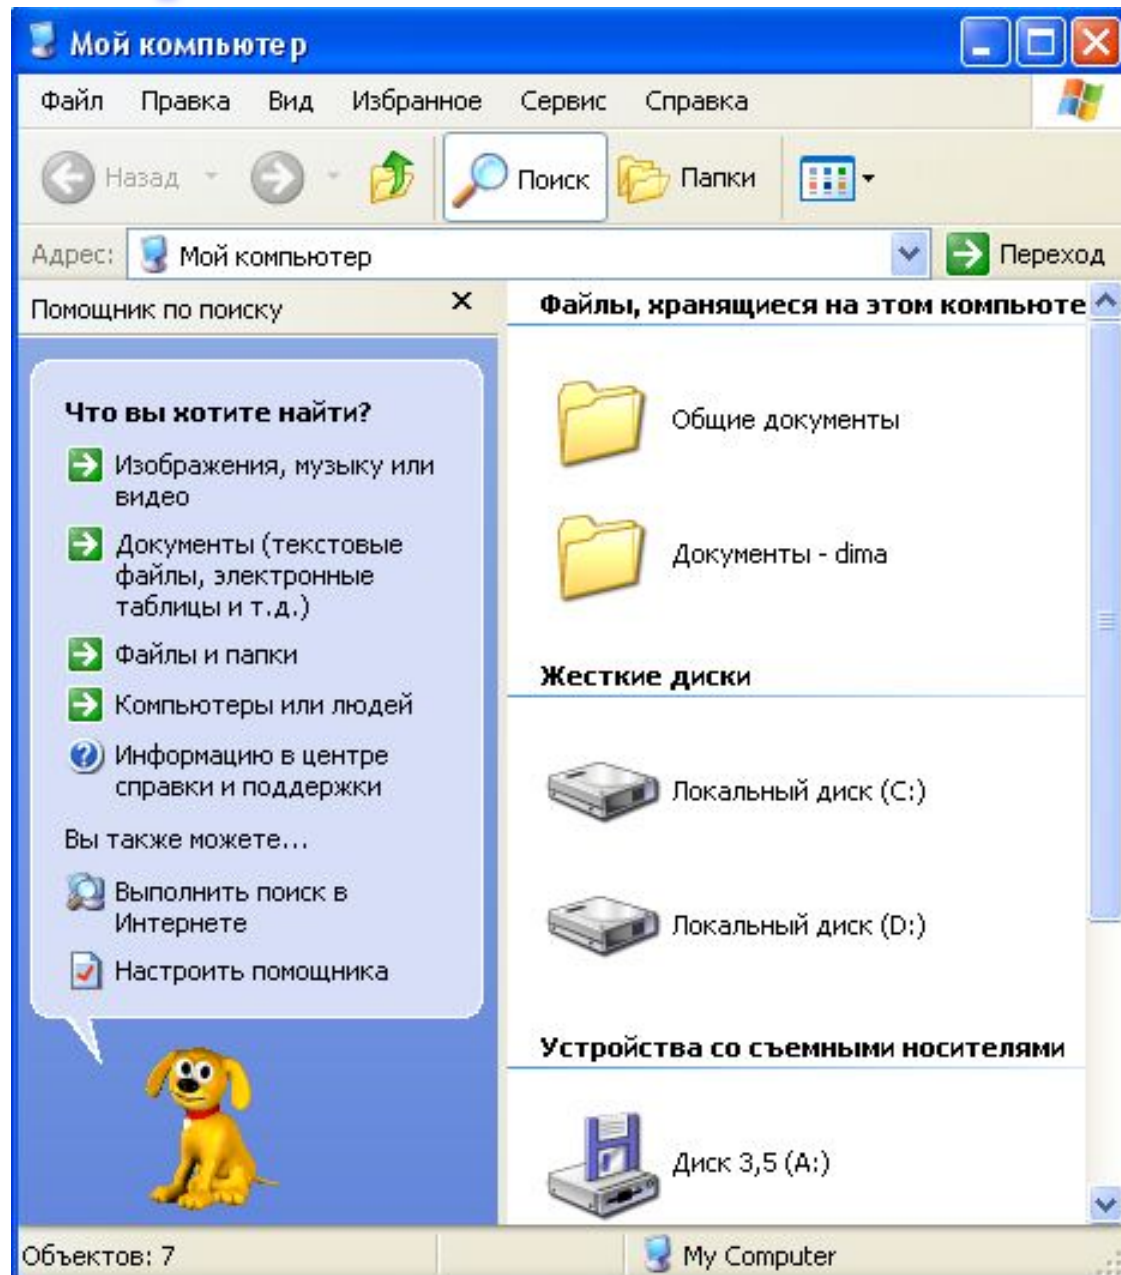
Мой компьюте р

Файл Правка Вид Избранное Сервис Справка

Назад Поиск Папки

Адрес: Мой компьютер Переход

Помощник по поиску ×

Что вы хотите найти?

Изображения, музыку или видео

Документы (текстовые файлы, электронные таблицы и т.д.)

Файлы и папки

Компьютеры или людей

Информацию в центре справки и поддержки

Вы также можете...

Выполнить поиск в Интернете

Настроить помощника

Файлы, хранящиеся на этом компьюте

Общие документы

Документы - dima

Жесткие диски

Локальный диск (C:)

Локальный диск (D:)

Устройства со съемными носителями

Диск 3,5 (A:)

Объектов: 7 My Computer